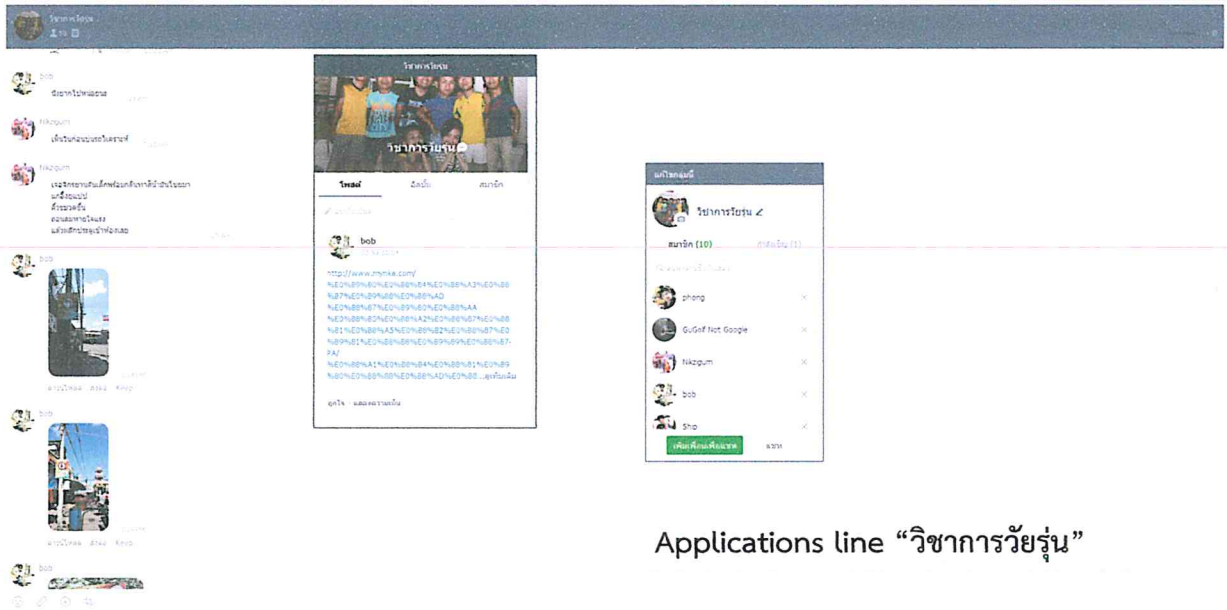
วิชาการวัยรุ่น

bob
นึกอยากไปทะเลเลย

Nikzigum
เห็นในกล่องบอกไปเชียงใหม่

Nikzigum
เจอรีกษาเด็นเด็กพร้อมกลับมากินข้าวมันไก่
แกงเขียวหวาน
ก็ร่อยอร่อย
ออกแสมหากินแรง
แล้วเด็กประจุเข้าห้องเลย

bob

bob

bob

วิชาการวัยรุ่น
วิชาการวัยรุ่น
โพสต์ อัลบั้ม สมาชิก

bob
http://www.mynke.com/%E0%B9%80%E0%B8%84%E0%B8%A3%E0%B8%B7%E0%B9%88%E0%B8%AD%E0%B8%87%E0%B8%AA%E0%B8%B3%E0%B8%AD%E0%B8%B2%E0%B8%87%E0%B8%81%E0%B8%A5%E0%B8%B2%E0%B8%87%E0%B9%81%E0%B8%88%E0%B9%89%E0%B8%87-PA/%E0%B8%A1%E0%B8%B4%E0%B8%81%E0%B9%80%E0%B8%8B%E0%B8%AD%E0%B8... อ่านเพิ่มเติม

แก้ไขกลุ่มนี้
วิชาการวัยรุ่น
สมาชิก (10)
phong
GuGolf Not Google
Nikzigum
bob
Ship
เพิ่มเพื่อนเพื่อแชท แชท

Applications line “วิชาการวัยรุ่น”